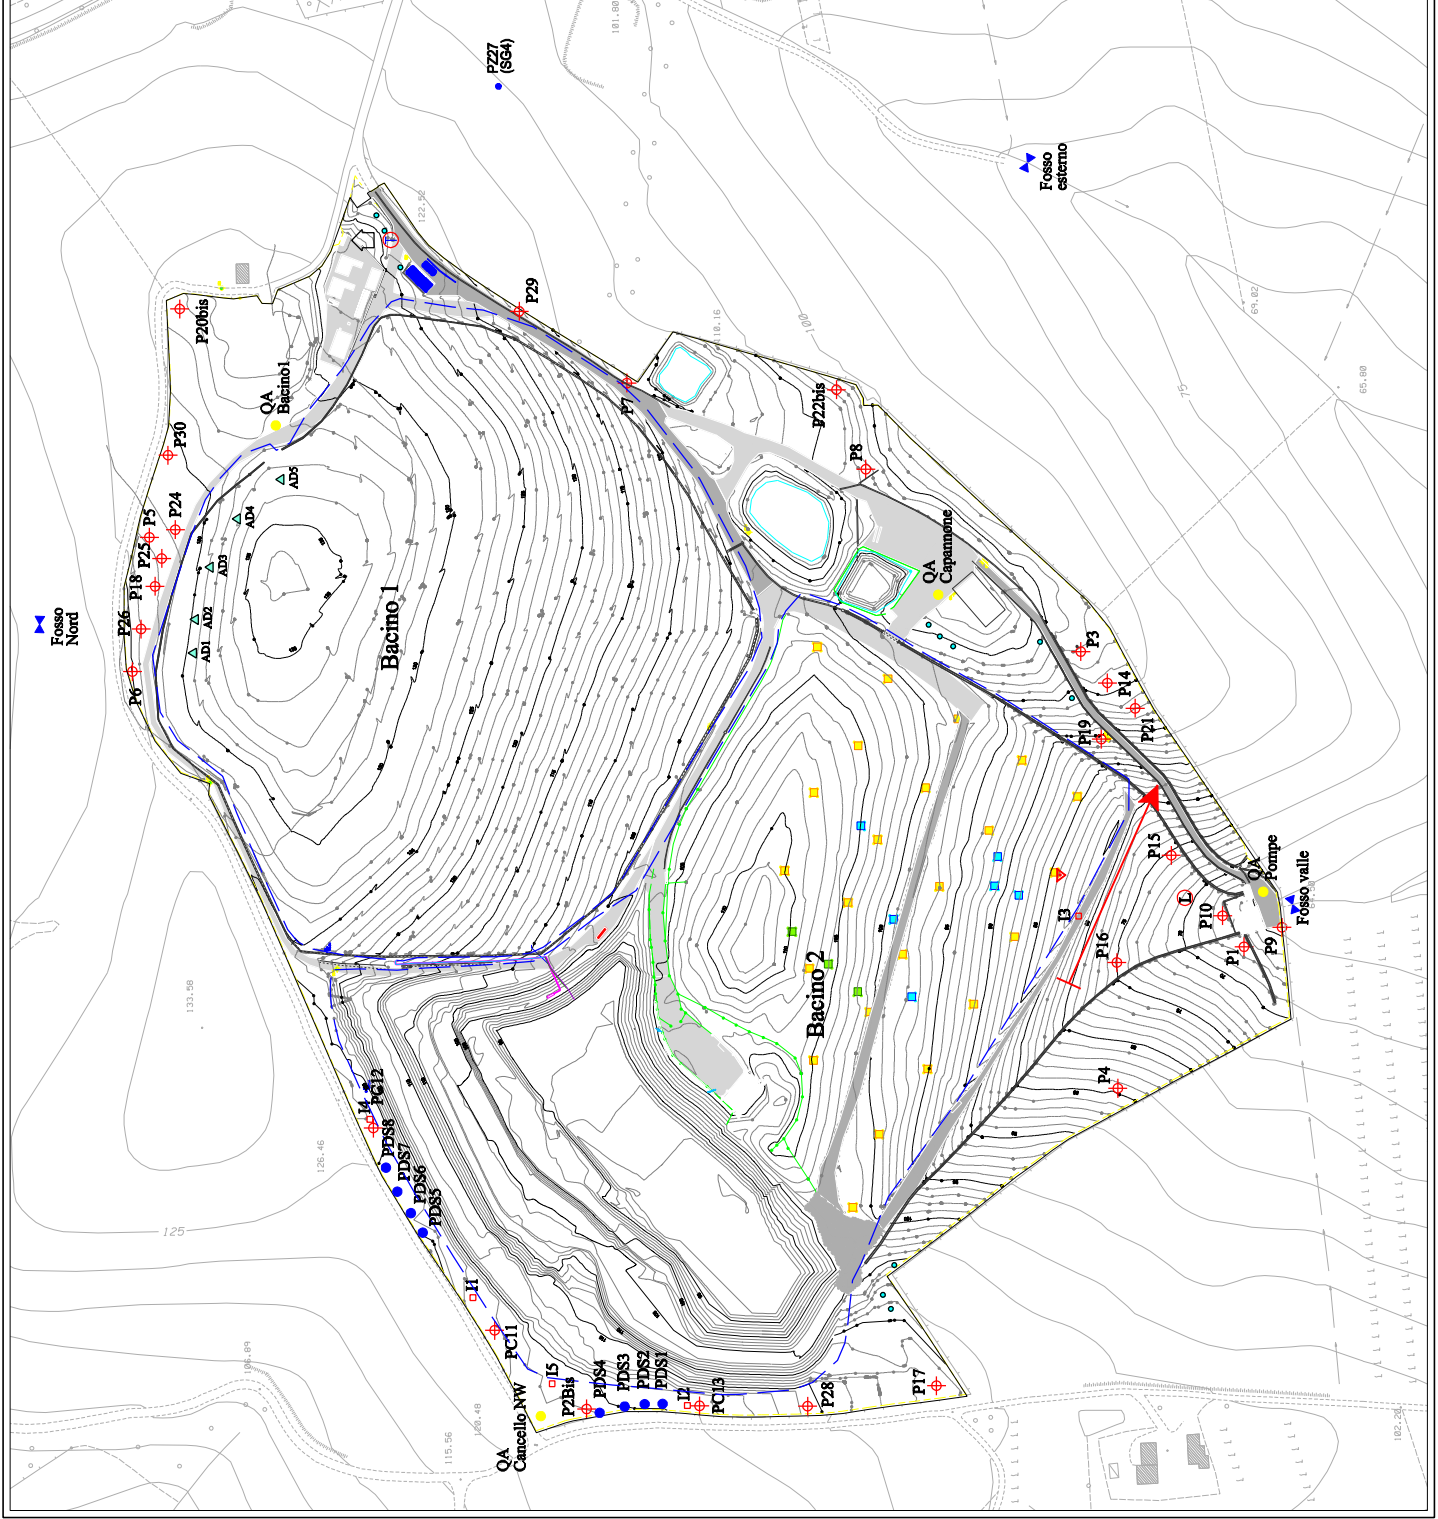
PZ27 (SG4)

Fosso esterno

P20bis

P29

QA Bacino1

P7

P22bis

P30

P8

AD5

P24

P5

AD4

P25

P18

AD3

QA Capannone

Fosso Nord

P26

AD2

AD1

Bacino 1

P6

P3

P14

P19

P21

P15

QA Pompe

Fosso valle

I3

P10

P16

P1

P9

Bacino 2

P4

I4

PC12

PDS8

PDS7

PDS6

PDS5

I1

PC11

I5

P2Bis

PDS4

PDS3

PDS2

PDS1

I2

PC13

P28

P17

QA Cancello NW

125

100

75

122.52

110.16

101.80

69.02

65.80

133.50

126.46

106.89

120.48

115.56

102.20